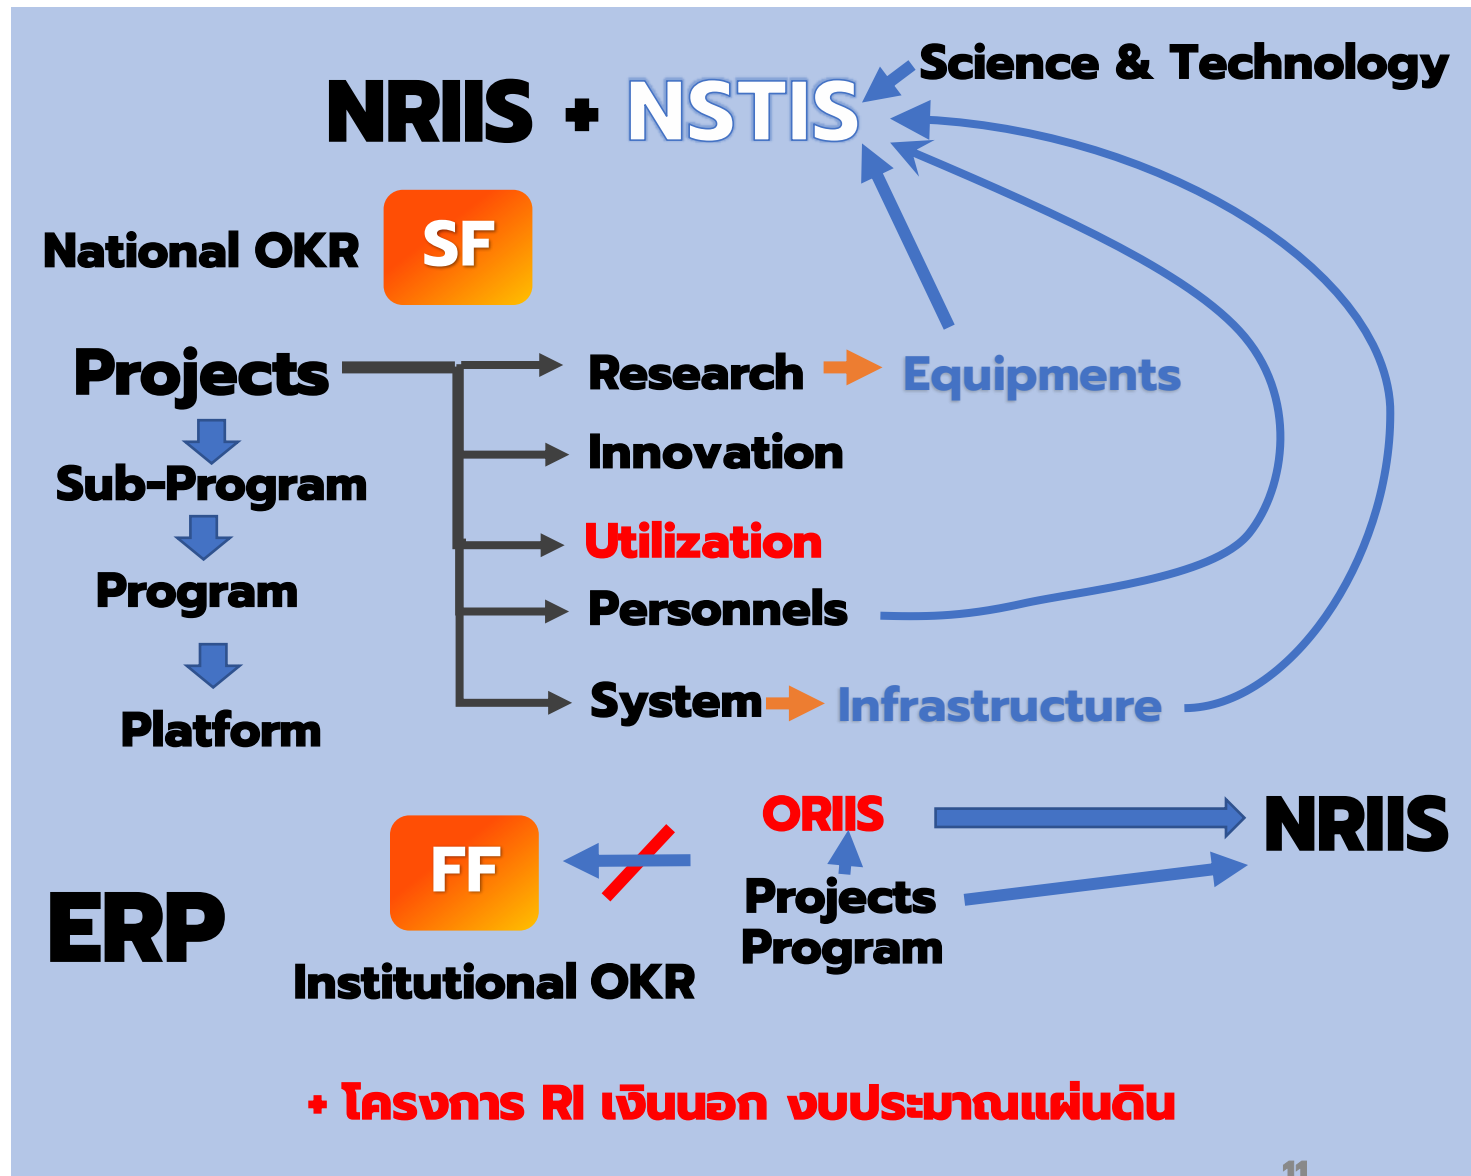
NRIIS + NSTIS

Science & Technology

National OKR

SF

Projects

Sub-Program

Program

Platform

Research

Equipments

Innovation

Utilization

Personnels

System

Infrastructure

ORIIS

NRIIS

FF

Projects

Program

ERP

Institutional OKR

+ โครงการ RI เงินนอก งบประมาณแผ่นดิน

11